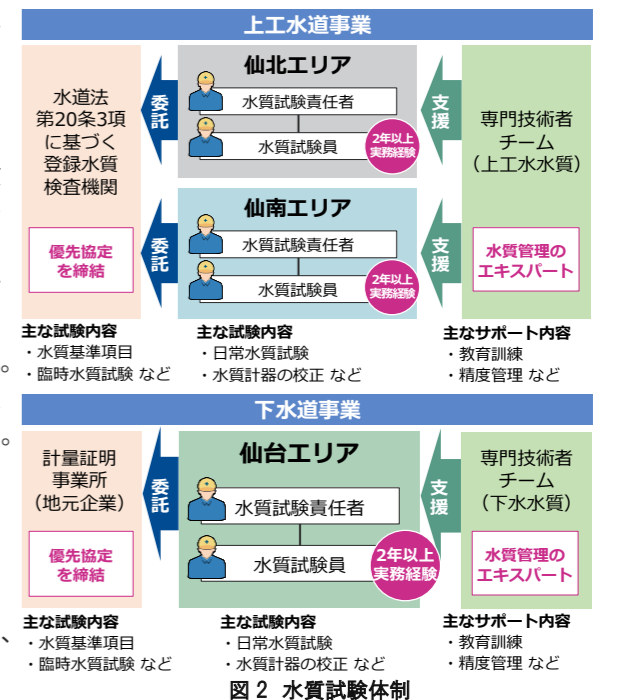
上工水道事業

水道法第20条3項に基づく登録水質検査機関

優先協定を締結

委託

仙北エリア

水質試験責任者

水質試験員

2年以上実務経験

仙南エリア

水質試験責任者

水質試験員

2年以上実務経験

支援

専門技術者チーム（上工水水質）

水質管理のエキスパート

主な試験内容
・水質基準項目
・臨時水質試験 など

主な試験内容
・日常水質試験
・水質計器の校正 など

主なサポート内容
・教育訓練
・精度管理 など

下水道事業

計量証明事業所（地元企業）

優先協定を締結

委託

仙台エリア

水質試験責任者

水質試験員

2年以上実務経験

支援

専門技術者チーム（下水水質）

水質管理のエキスパート

主な試験内容
・水質基準項目
・臨時水質試験 など

主な試験内容
・日常水質試験
・水質計器の校正 など

主なサポート内容
・教育訓練
・精度管理 など

図２ 水質試験体制